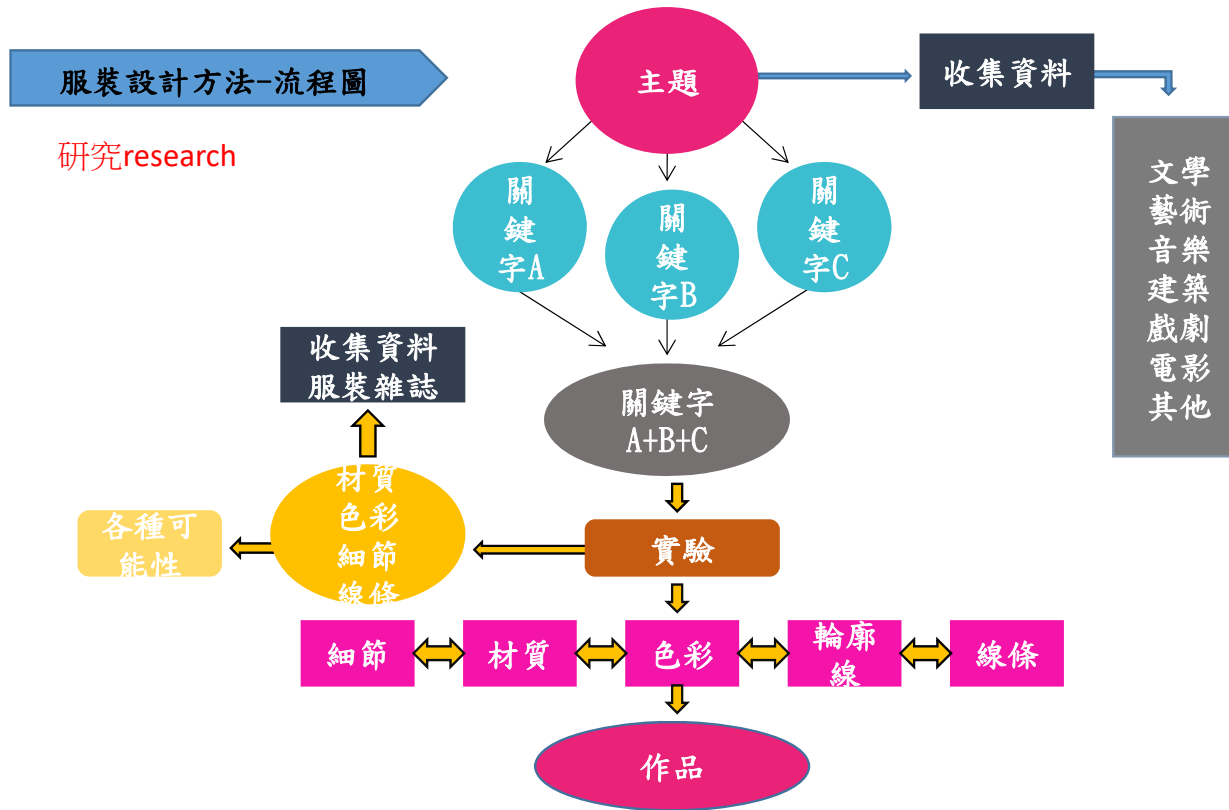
服裝設計方法-流程圖

研究research

主題

收集資料

文學
藝術
音樂
建築
戲劇
電影
其他

關鍵字A

關鍵字B

關鍵字C

收集資料
服裝雜誌

關鍵字
A+B+C

各種可能性

材質
色彩
細節
線條

實驗

細節

材質

色彩

輪廓線

線條

作品